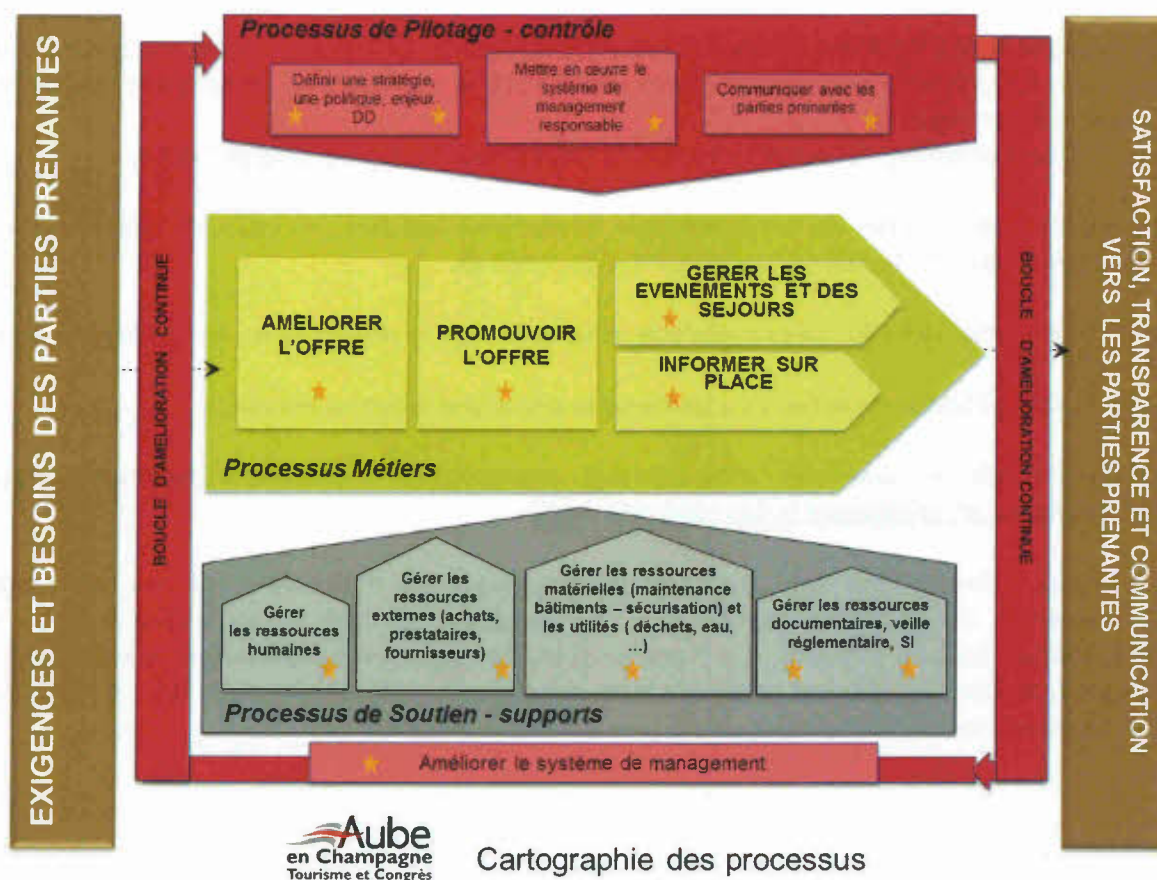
EXIGENCES ET BESOINS DES PARTIES PRENANTES

Processus de Pilotage - contrôle

Définir une stratégie, une politique, enjeux DD

Mettre en œuvre le système de management responsable

Communiquer avec les parties prenantes

BOUCLE D'AMELIORATION CONTINUE

AMELIORER L'OFFRE

PROMOUVOIR L'OFFRE

GERER LES EVENEMENTS ET DES SEJOURS

INFORMER SUR PLACE

Processus Métiers

BOUCLE D'AMELIORATION CONTINUE

Gérer les ressources humaines

Gérer les ressources externes (achats, prestataires, fournisseurs)

Gérer les ressources matérielles (maintenance bâtiments – sécurisation) et les utilités ( déchets, eau, …)

Gérer les ressources documentaires, veille réglementaire, SI

Processus de Soutien - supports

Améliorer le système de management

SATISFACTION, TRANSPARENCE ET COMMUNICATION VERS LES PARTIES PRENANTES

Aube en Champagne Tourisme et Congrès

Cartographie des processus